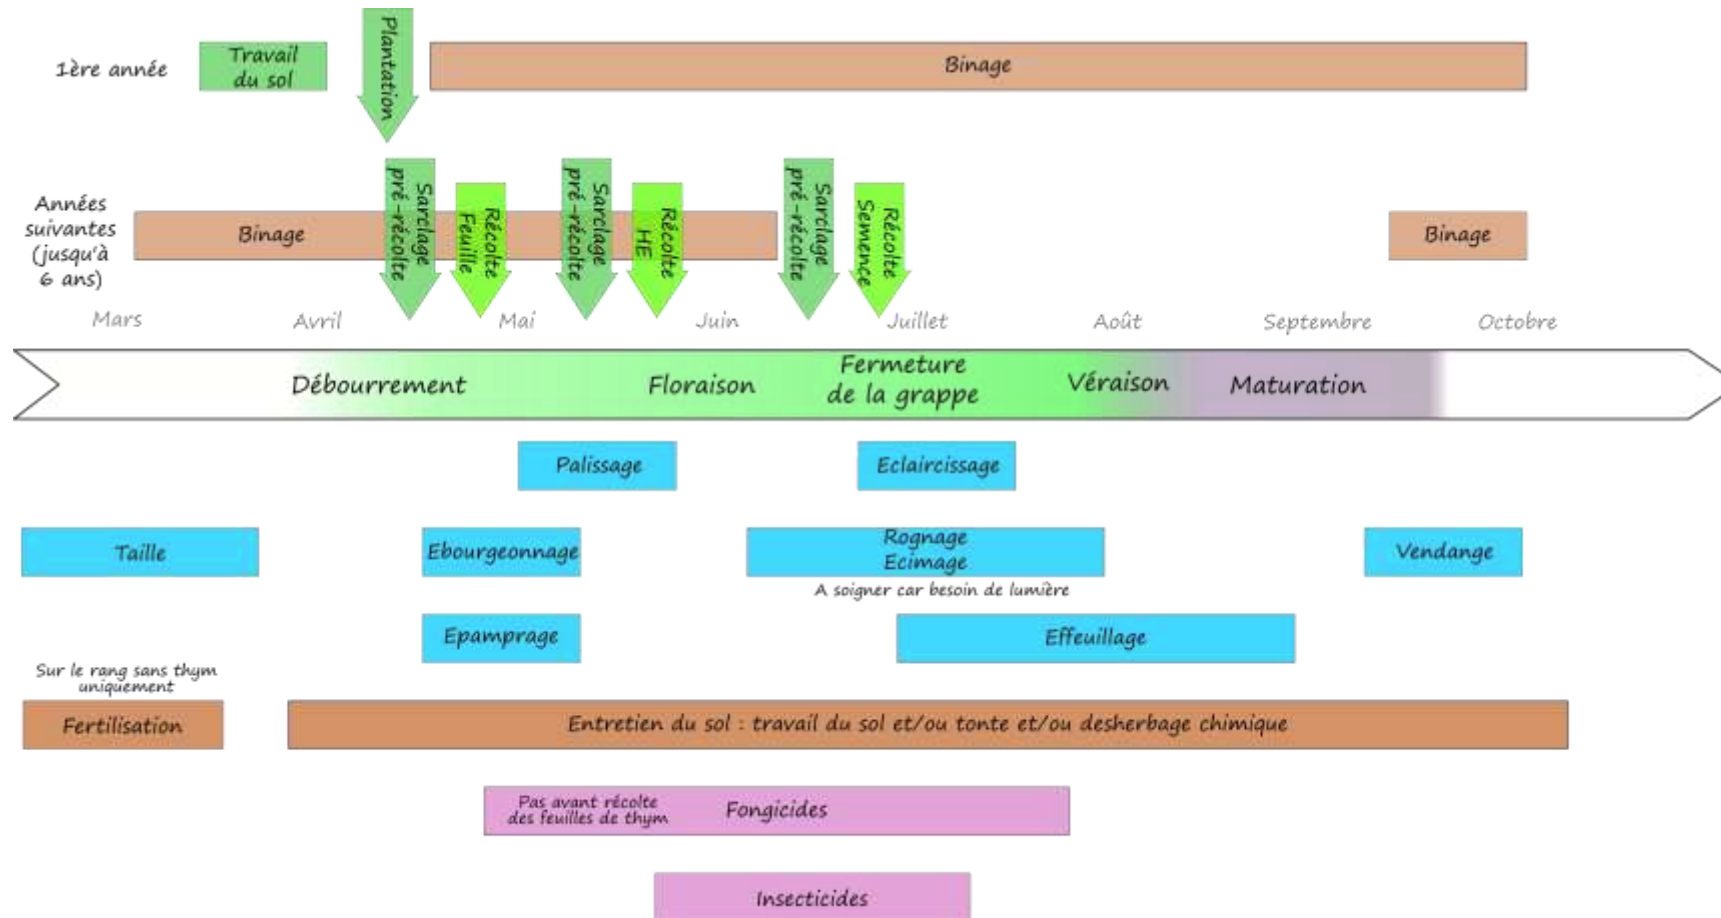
1ère année

Travail du sol

Plantation

Binage

Années suivantes (jusqu'à 6 ans)

Binage

Sarclage pré-récolte

Récolte Feuille

Sarclage pré-récolte

Récolte HE

Sarclage pré-récolte

Récolte Semence

Binage

Mars

Avril

Mai

Juin

Juillet

Août

Septembre

Octobre

Débourrement

Floraison

Fermeture de la grappe

Véraison

Maturation

Palissage

Eclaircissage

Taille

Ebourgeonnage

Rognage Ecimage

A soigner car besoin de lumière

Vendange

Epamprage

Effeuillage

Sur le rang sans thym uniquement

Fertilisation

Entretien du sol : travail du sol et/ou tonte et/ou desherbage chimique

Pas avant récolte des feuilles de thym

Fongicides

Insecticides